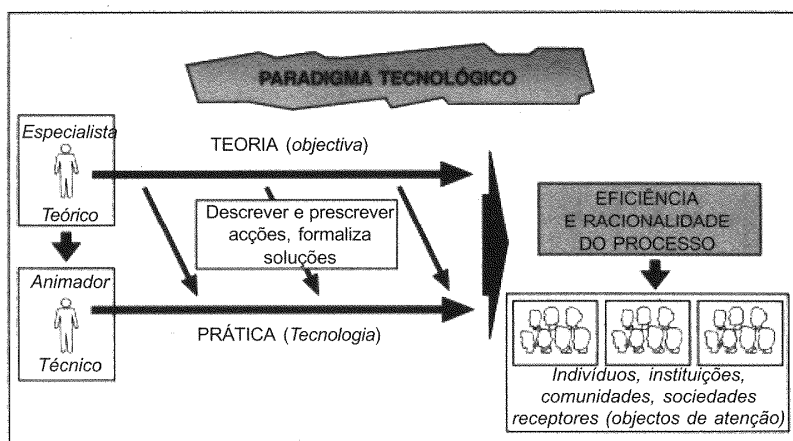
PARADIGMA TECNOLÓGICO

Especialista

Teórico

TEORIA (*objectiva*)

Descrever e prescrever acções, formaliza soluções

EFICIÊNCIA E RACIONALIDADE DO PROCESSO

Animador

Técnico

PRÁTICA (*Tecnologia*)

Indivíduos, instituições, comunidades, sociedades receptores (objectos de atenção)